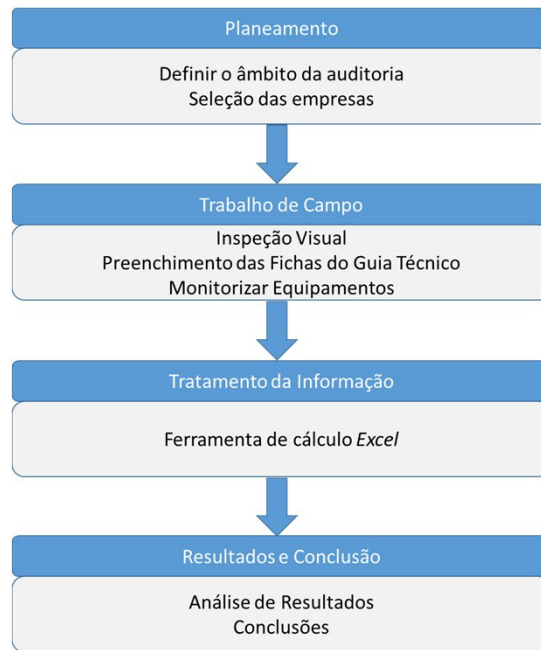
Planeamento

Definir o âmbito da auditoria
Seleção das empresas

Trabalho de Campo

Inspeção Visual
Preenchimento das Fichas do Guia Técnico
Monitorizar Equipamentos

Tratamento da Informação

Ferramenta de cálculo Excel

Resultados e Conclusão

Análise de Resultados
Conclusões